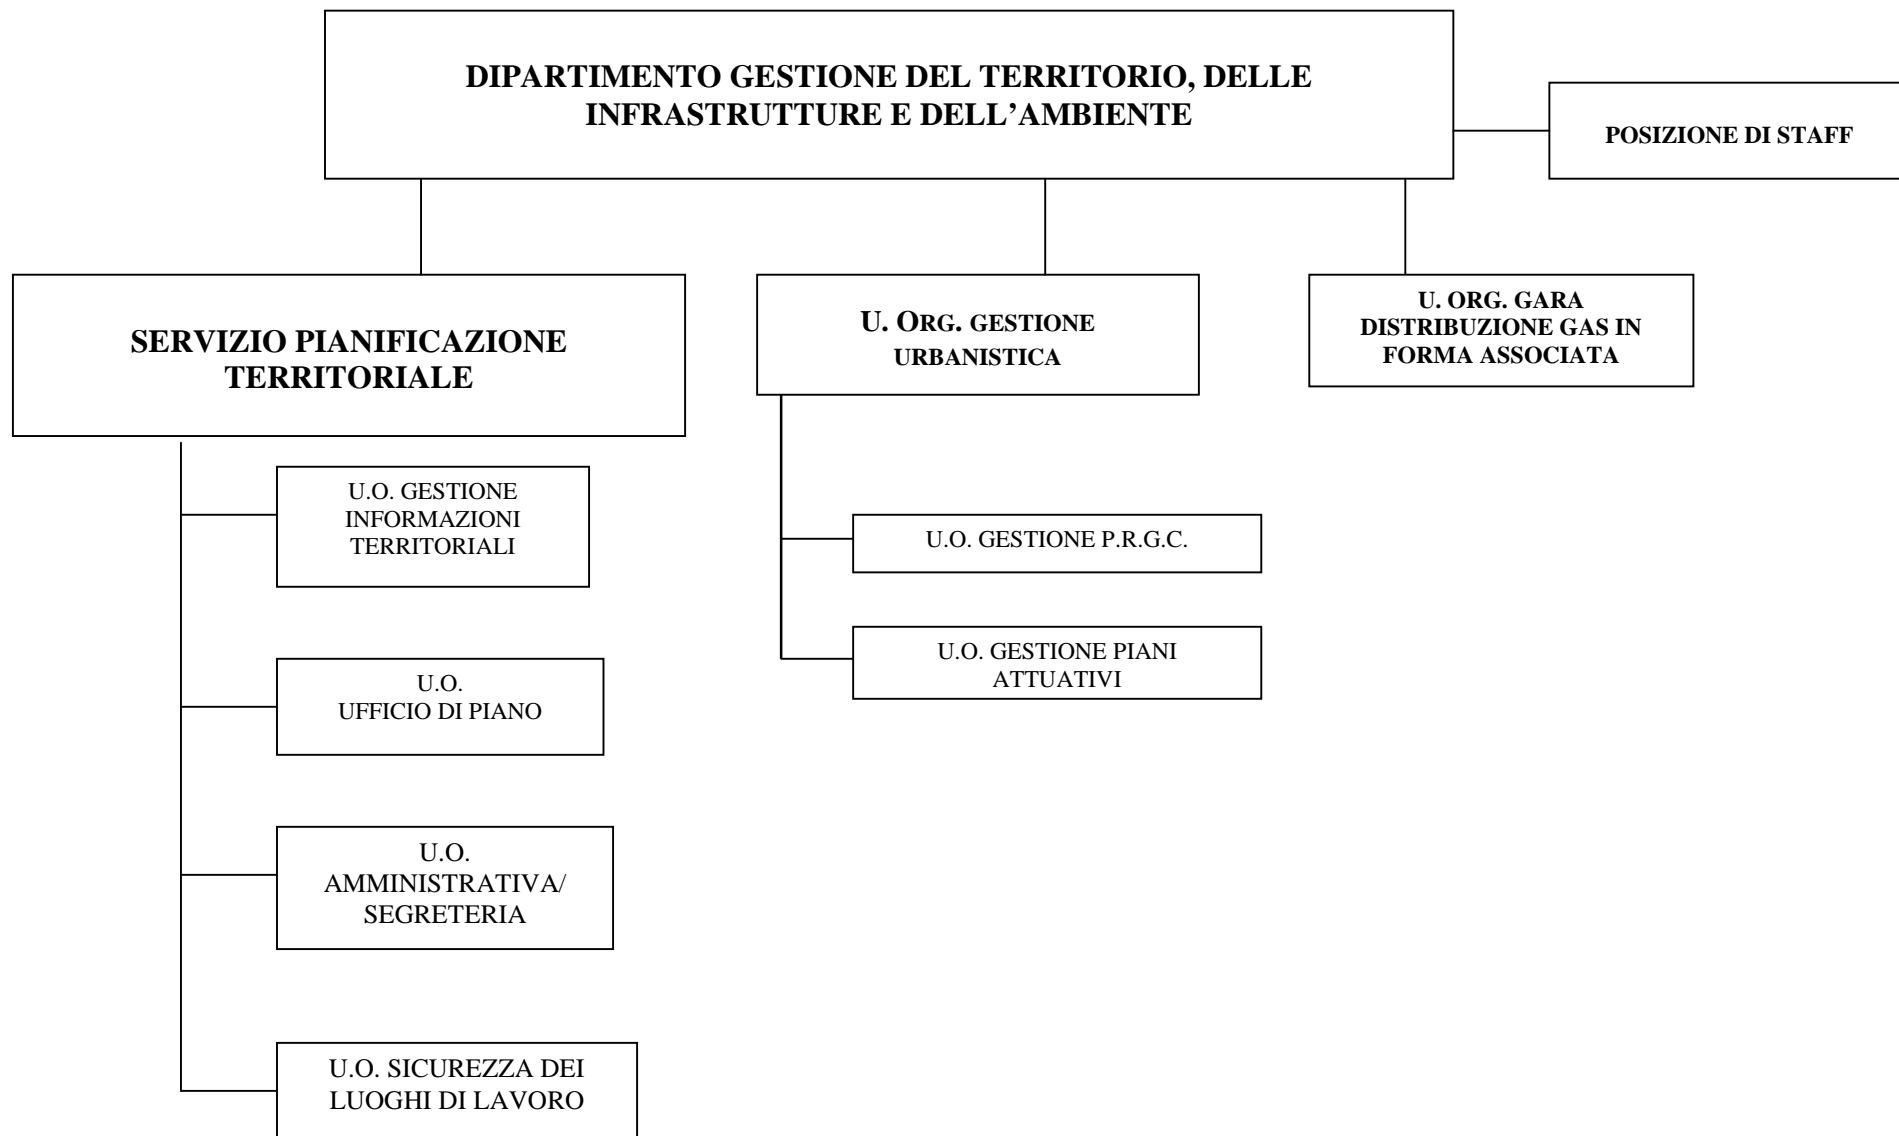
DIPARTIMENTO GESTIONE DEL TERRITORIO, DELLE INFRASTRUTTURE E DELL'AMBIENTE

POSIZIONE DI STAFF

SERVIZIO PIANIFICAZIONE TERRITORIALE

U. ORG. GESTIONE URBANISTICA

U. ORG. GARA DISTRIBUZIONE GAS IN FORMA ASSOCIATA

U.O. GESTIONE INFORMAZIONI TERRITORIALI

U.O. UFFICIO DI PIANO

U.O. AMMINISTRATIVA/ SEGRETERIA

U.O. SICUREZZA DEI LUOGHI DI LAVORO

U.O. GESTIONE P.R.G.C.

U.O. GESTIONE PIANI ATTUATIVI